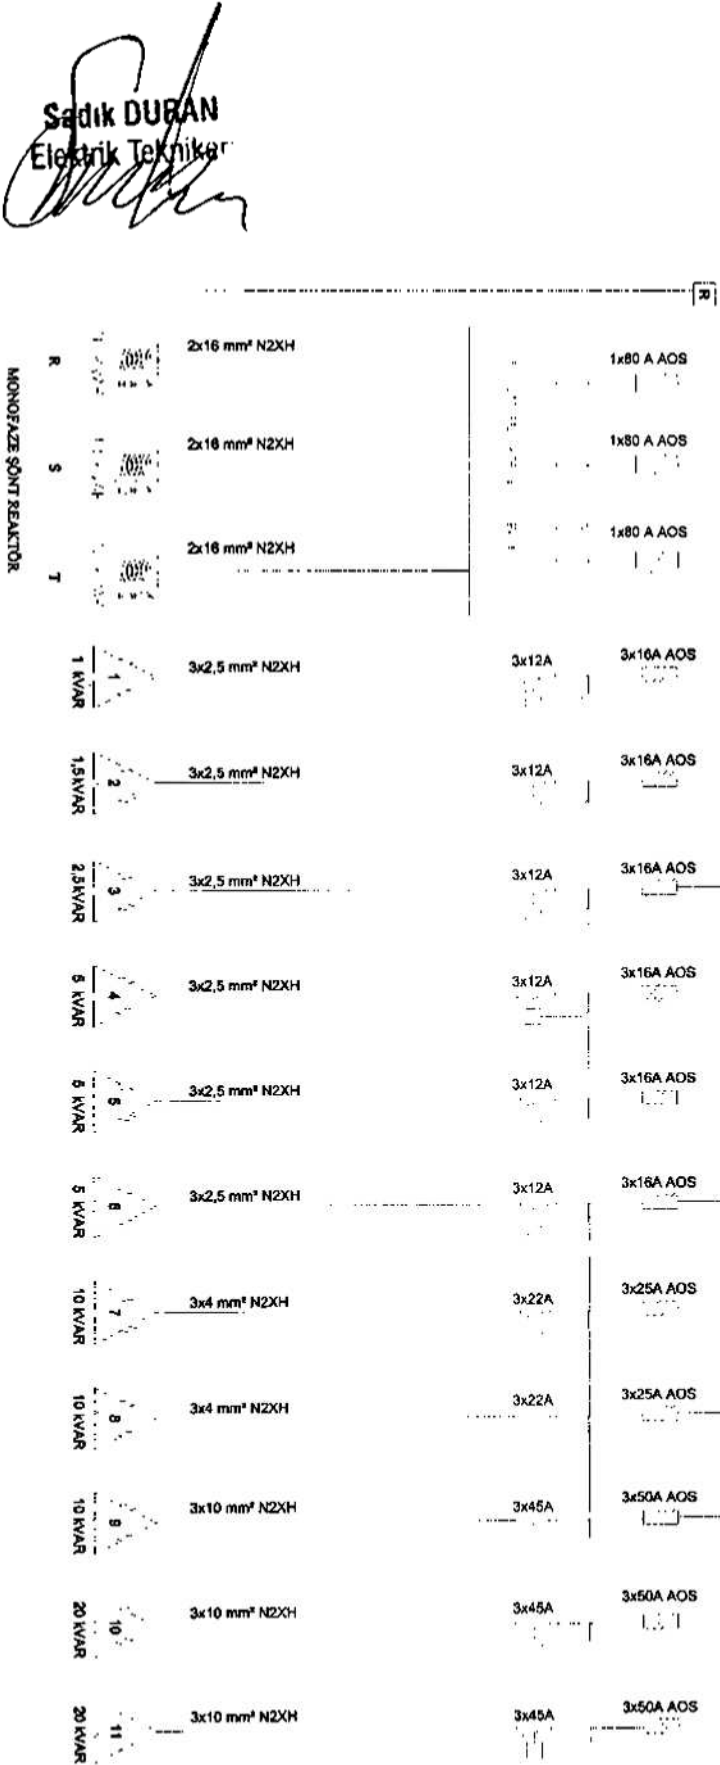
Sadık DURAN
Elektrik Teknikeri

R

MONOFAZE ŞÖNT REAKTÖR

R
2x16 mm² N2XH
1x80 A AOS

S
2x16 mm² N2XH
1x80 A AOS

T
2x16 mm² N2XH
1x80 A AOS

1 KVAR
1
3x2,5 mm² N2XH
3x12A
3x16A AOS

1,5KVAR
2
3x2,5 mm² N2XH
3x12A
3x16A AOS

2,5KVAR
3
3x2,5 mm² N2XH
3x12A
3x16A AOS

5 KVAR
4
3x2,5 mm² N2XH
3x12A
3x16A AOS

5 KVAR
5
3x2,5 mm² N2XH
3x12A
3x16A AOS

5 KVAR
6
3x2,5 mm² N2XH
3x12A
3x16A AOS

10 KVAR
7
3x4 mm² N2XH
3x22A
3x25A AOS

10 KVAR
8
3x4 mm² N2XH
3x22A
3x25A AOS

10 KVAR
9
3x10 mm² N2XH
3x45A
3x50A AOS

20 KVAR
10
3x10 mm² N2XH
3x45A
3x50A AOS

20 KVAR
11
3x10 mm² N2XH
3x45A
3x50A AOS